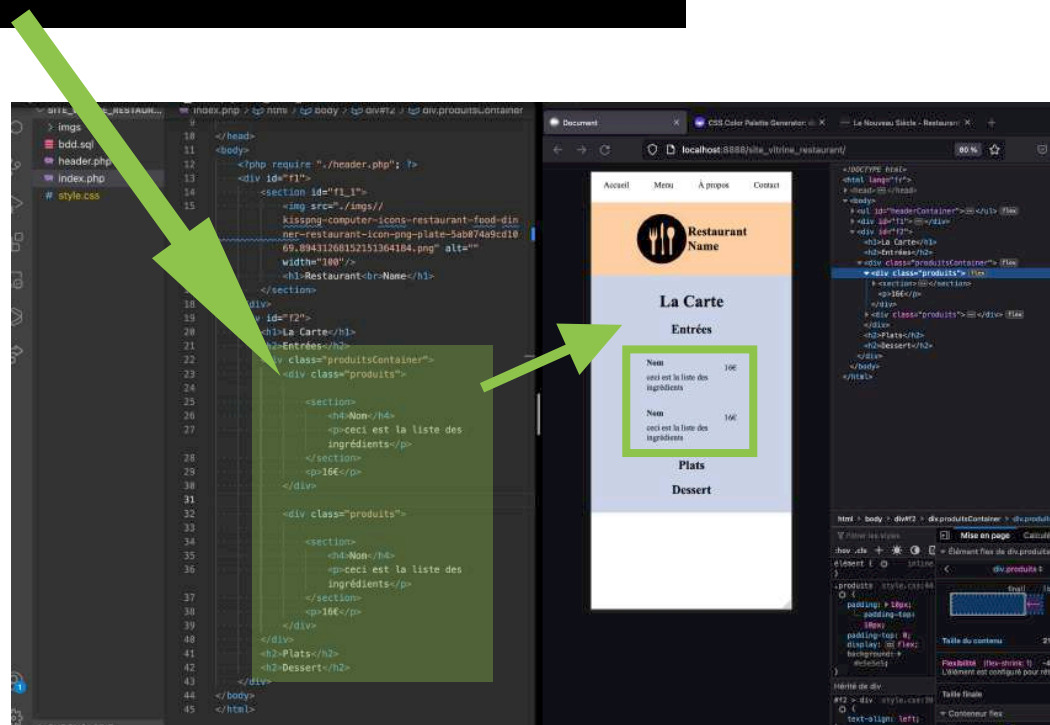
SITE_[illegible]_RESTAUR...
> imgs
bdd.sql
header.php
index.php
# style.css

index.php > html > body > div#f2 > div.produitsContainer

9
10 </head>
11 <body>
12 <?php require "./header.php"; ?>
13 <div id="f1">
14 <section id="f1_1">
15 <img src="./imgs//kisspng-computer-icons-restaurant-food-dinner-restaurant-icon-png-plate-5ab874a9cd1069.8943126815215136418 4.png" alt="" width="100"/>
<h1>Restaurant<br>Name</h1>
</section>
18 </div>
19 <div id="f2">
20 <h1>La Carte</h1>
21 <h2>Entrées</h2>
22 <div class="produitsContainer">
23 <div class="produits">
24
25 <section>
26 <h4>Nom</h4>
27 <p>ceci est la liste des ingrédients</p>
28 </section>
29 <p>16€</p>
30 </div>
31
32 <div class="produits">
33
34 <section>
35 <h4>Nom</h4>
36 <p>ceci est la liste des ingrédients</p>
37 </section>
38 <p>16€</p>
39 </div>
40 </div>
41 <h2>Plats</h2>
42 <h2>Dessert</h2>
43 </div>
44 </body>
45 </html>

Document
CSS Color Palette Generator
Le Nouveau Siècle - Restaurant
localhost:8888/site_vitrine_restaurant/
80 %

Accueil Menu À propos Contact
Restaurant Name
La Carte
Entrées
Nom
ceci est la liste des ingrédients
16€
Nom
ceci est la liste des ingrédients
16€
Plats
Dessert

<!DOCTYPE html>
<html lang="fr">
<head></head>
<body>
<ul id="headerContainer"></ul> flex
<div id="f1"></div>
<div id="f2">
<h1>La Carte</h1>
<h2>Entrées</h2>
<div class="produitsContainer"> flex
<div class="produits"> flex
<section></section>
<p>16€</p>
</div>
<div class="produits"></div> flex
</div>
<h2>Plats</h2>
<h2>Dessert</h2>
</div>
</body>
</html>

html > body > div#f2 > div.produitsContainer > div.produits
Filtrer les styles
:hov .cls
élément { inline
}
.produits style.css:44
padding: 10px;
padding-top: 10px;
padding-top: 0;
display: flex;
background: #e5e5e5;
}
Hérité de div
#f2 > div style.css:39
text-align: left;
Mise en page Calculé
Élément flex de div.produits
div.produits
final
Taille du contenu
Flexibilité (flex-shrink: 1)
L'élément est configuré pour rét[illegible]
Taille finale
Conteneur flex